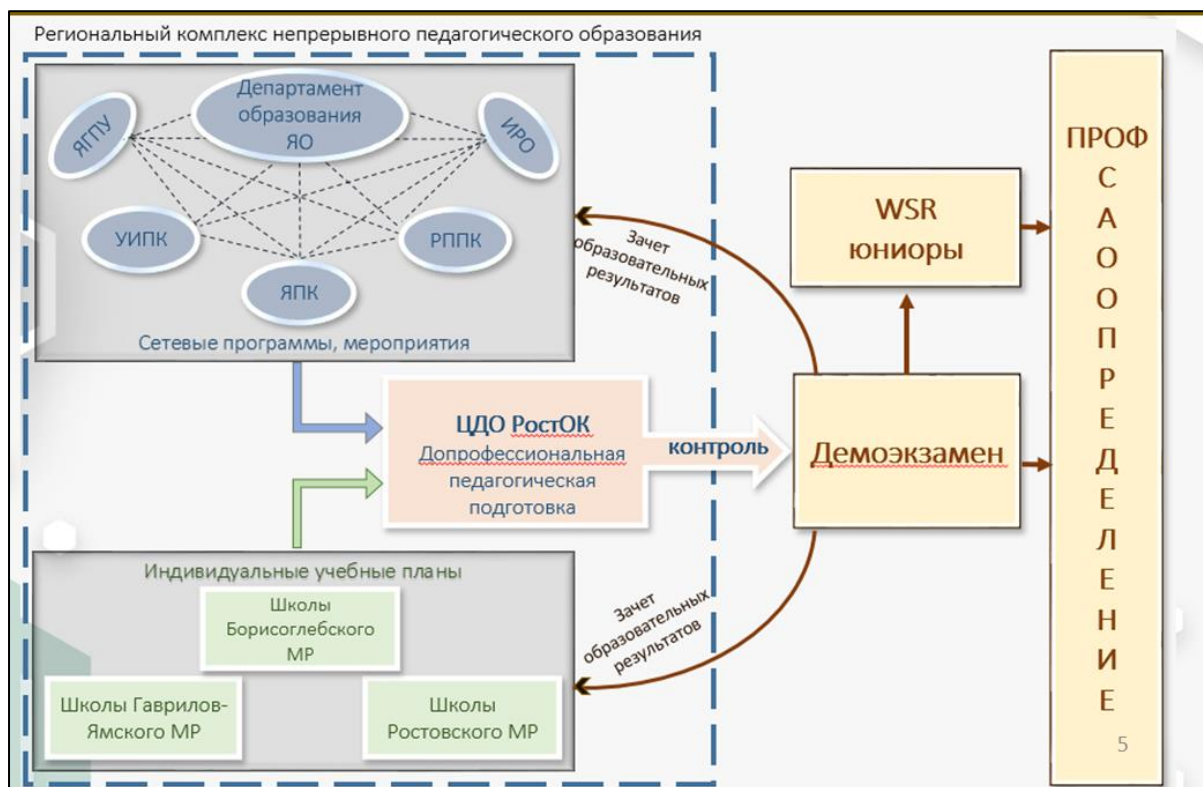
Региональный комплекс непрерывного педагогического образования

ЯГПУ

Департамент образования ЯО

ИРО

УИПК

РППК

ЯПК

Сетевые программы, мероприятия

Зачет образовательных результатов

WSR юниоры

ПРОФ С А О О П Р Е Д Е Л Е Н И Е

ЦДО РостОК Допрофессиональная педагогическая подготовка

контроль

Демоэкзамен

Индивидуальные учебные планы

Школы Борисоглебского МР

Школы Гаврилов-Ямского МР

Школы Ростовского МР

Зачет образовательных результатов

5